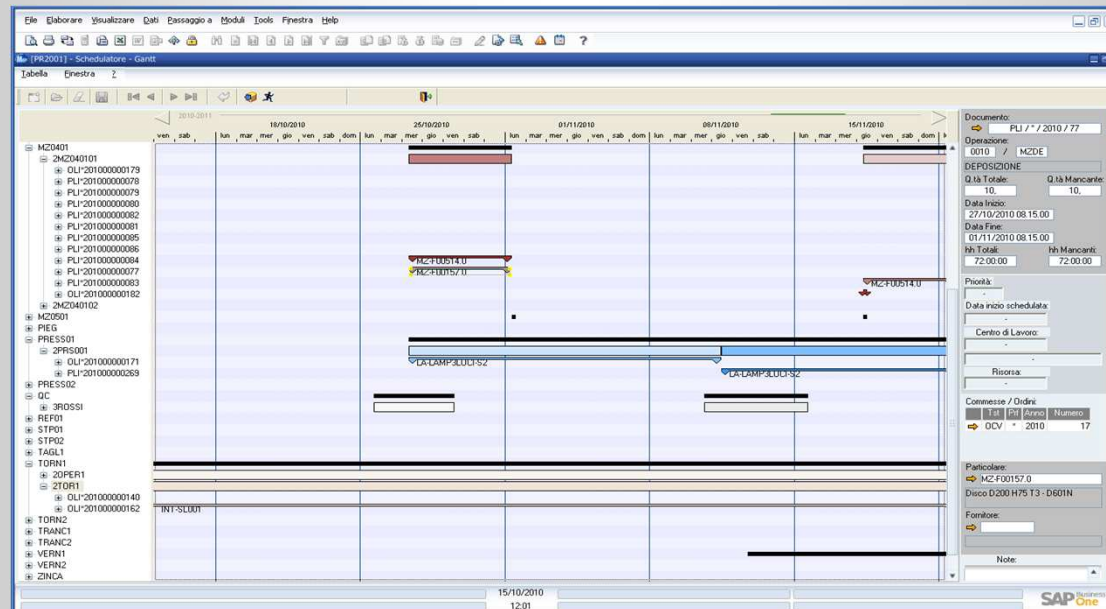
File Elaborare Visualizzare Dati Passaggio a Moduli Tools Finestra Help

[PR2001] - Schedulatore - Gantt

Tabella Finestra ?

2010-2011
18/10/2010 25/10/2010 01/11/2010 08/11/2010 15/11/2010
ven sab lun mar mer gio ven sab dom lun mar mer gio ven sab lun mar mer gio ven sab dom lun mar mer gio ven sab lun mar mer gio ven sab dom lun

MZ0401
2MZ040101
OLI*201000000179
PLI*201000000078
PLI*201000000079
PLI*201000000080
PLI*201000000082
PLI*201000000081
PLI*201000000085
PLI*201000000086
PLI*201000000084
PLI*201000000077
PLI*201000000083
OLI*201000000182
2MZ040102
MZ0501
PIEG
PRESS01
2PRS001
OLI*201000000171
PLI*201000000269
PRESS02
QC
3ROSSI
REF01
STP01
STP02
TAGL1
TORN1
2OPER1
2TOR1
OLI*201000000140
OLI*201000000162
TORN2
TRANC1
TRANC2
VERN1
VERN2
ZINCA

MZ-F00514.0
MZ-F00157.0
MZ-F00514.0
LA-LAMP3LUCI-S2
LA-LAMP3LUCI-S2
INT-SL001

Documento:
PLI / * / 2010 / 77
Operazione:
0010 / MZDE
DEPOSIZIONE
Q.tà Totale: Q.tà Mancante:
10, 10,
Data Inizio:
27/10/2010 08.15.00
Data Fine:
01/11/2010 08.15.00
hh Totali: hh Mancanti:
72:00:00 72:00:00
Priorità:
-
Data inizio schedulata:
-
Centro di Lavoro:
-
-
Risorsa:
-
Commesse / Ordini:
Tst Prf Anno Numero
OCV * 2010 17
Particolare:
MZ-F00157.0
Disco D200 H75 T3 - D601N
Fornitore:
Note:

15/10/2010
12:01
SAP Business One